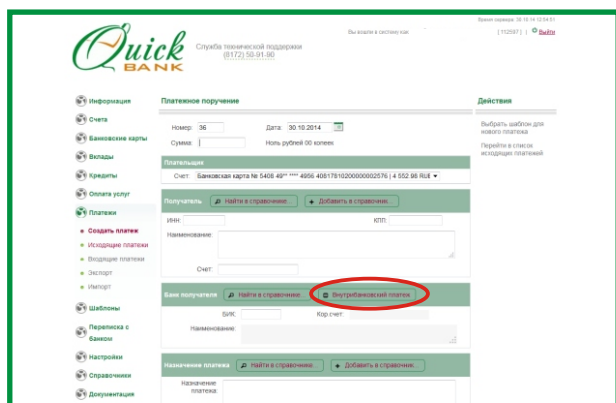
Время сервера: 30.10.14 12:54:51

Quick BANK

Служба технической поддержки (8172) 50-91-90

Вы вошли в систему как

[ 112597 ] | Выйти

Информация

Счета

Банковские карты

Вклады

Кредиты

Оплата услуг

Платежи

Создать платеж

Исходящие платежи

Входящие платежи

Экспорт

Импорт

Шаблоны

Переписка с банком

Настройки

Справочники

Документация

Платежное поручение

Номер: 36

Дата: 30.10.2014

Сумма:

Ноль рублей 00 копеек

Плательщик

Счет: Банковская карта № 5408 49** **** 4956 40817810200000002576 | 4 552.96 RUB

Получатель

Найти в справочнике...

Добавить в справочник...

ИНН:

КПП:

Наименование:

Счет:

Банк получателя

Найти в справочнике...

Внутрибанковский платеж

БИК:

Кор.счет:

Наименование:

Назначение платежа

Найти в справочнике...

Добавить в справочник...

Назначение платежа:

Действия

Выбрать шаблон для нового платежа

Перейти в список исходящих платежей